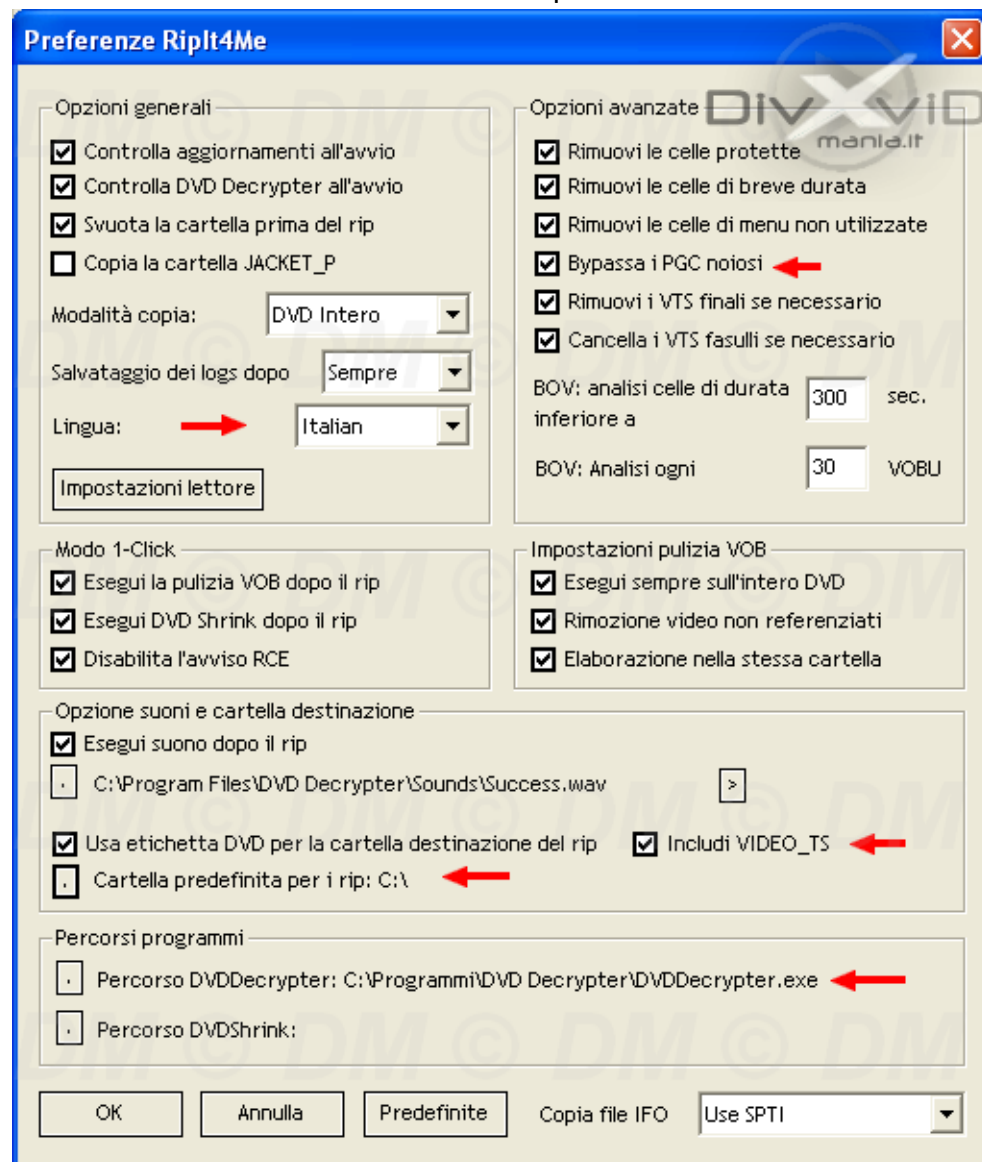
Preferenze RipIt4Me

Opzioni generali
Controlla aggiornamenti all'avvio
Controlla DVD Decrypter all'avvio
Svuota la cartella prima del rip
Copia la cartella JACKET_P
Modalità copia: DVD Intero
Salvataggio dei logs dopo Sempre
Lingua: Italian
Impostazioni lettore

Opzioni avanzate
Rimuovi le celle protette
Rimuovi le celle di breve durata
Rimuovi le celle di menu non utilizzate
Bypassa i PGC noiosi
Rimuovi i VTS finali se necessario
Cancella i VTS fasulli se necessario
BOV: analisi celle di durata inferiore a 300 sec.
BOV: Analisi ogni 30 VOBU

DivXviD mania.it

Modo 1-Click
Esegui la pulizia VOB dopo il rip
Esegui DVD Shrink dopo il rip
Disabilita l'avviso RCE

Impostazioni pulizia VOB
Esegui sempre sull'intero DVD
Rimozione video non referenziati
Elaborazione nella stessa cartella

Opzione suoni e cartella destinazione
Esegui suono dopo il rip
. C:\Program Files\DVD Decrypter\Sounds\Success.wav >
Usa etichetta DVD per la cartella destinazione del rip
Includi VIDEO_TS
. Cartella predefinita per i rip: C:\

Percorsi programmi
. Percorso DVDDecrypter: C:\Programmi\DVD Decrypter\DVDDecrypter.exe
. Percorso DVDShrink:

DM © DM © DM

OK
Annulla
Predefinite
Copia file IFO Use SPTI